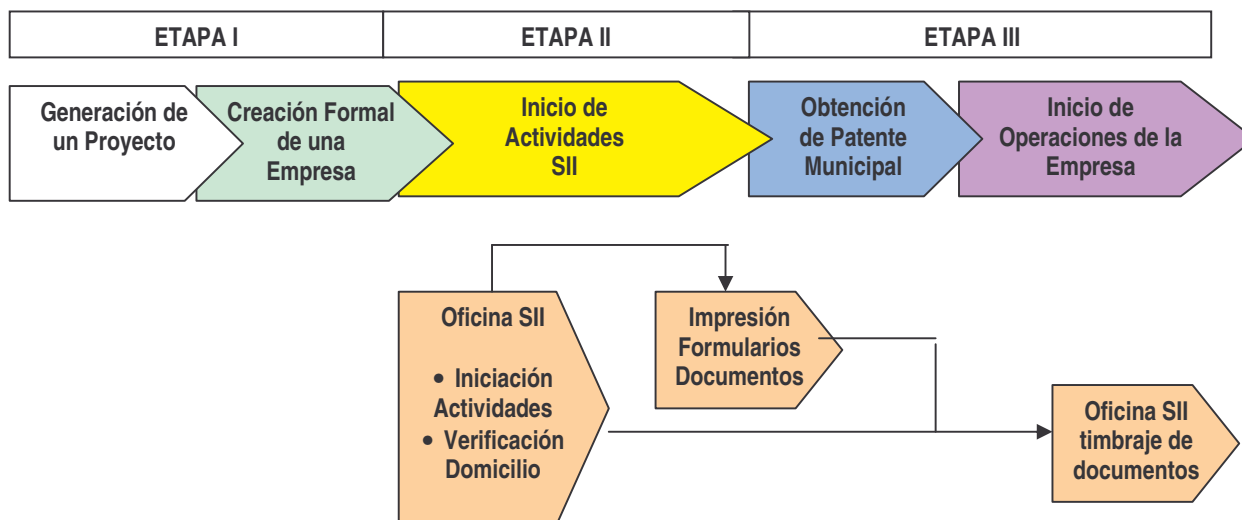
| ETAPA I | ETAPA II | ETAPA III |
|---|---|---|

Generación de un Proyecto

Creación Formal de una Empresa

Inicio de Actividades SII

Obtención de Patente Municipal

Inicio de Operaciones de la Empresa

Oficina SII

• Iniciación Actividades
• Verificación Domicilio

Impresión Formularios Documentos

Oficina SII timbraje de documentos